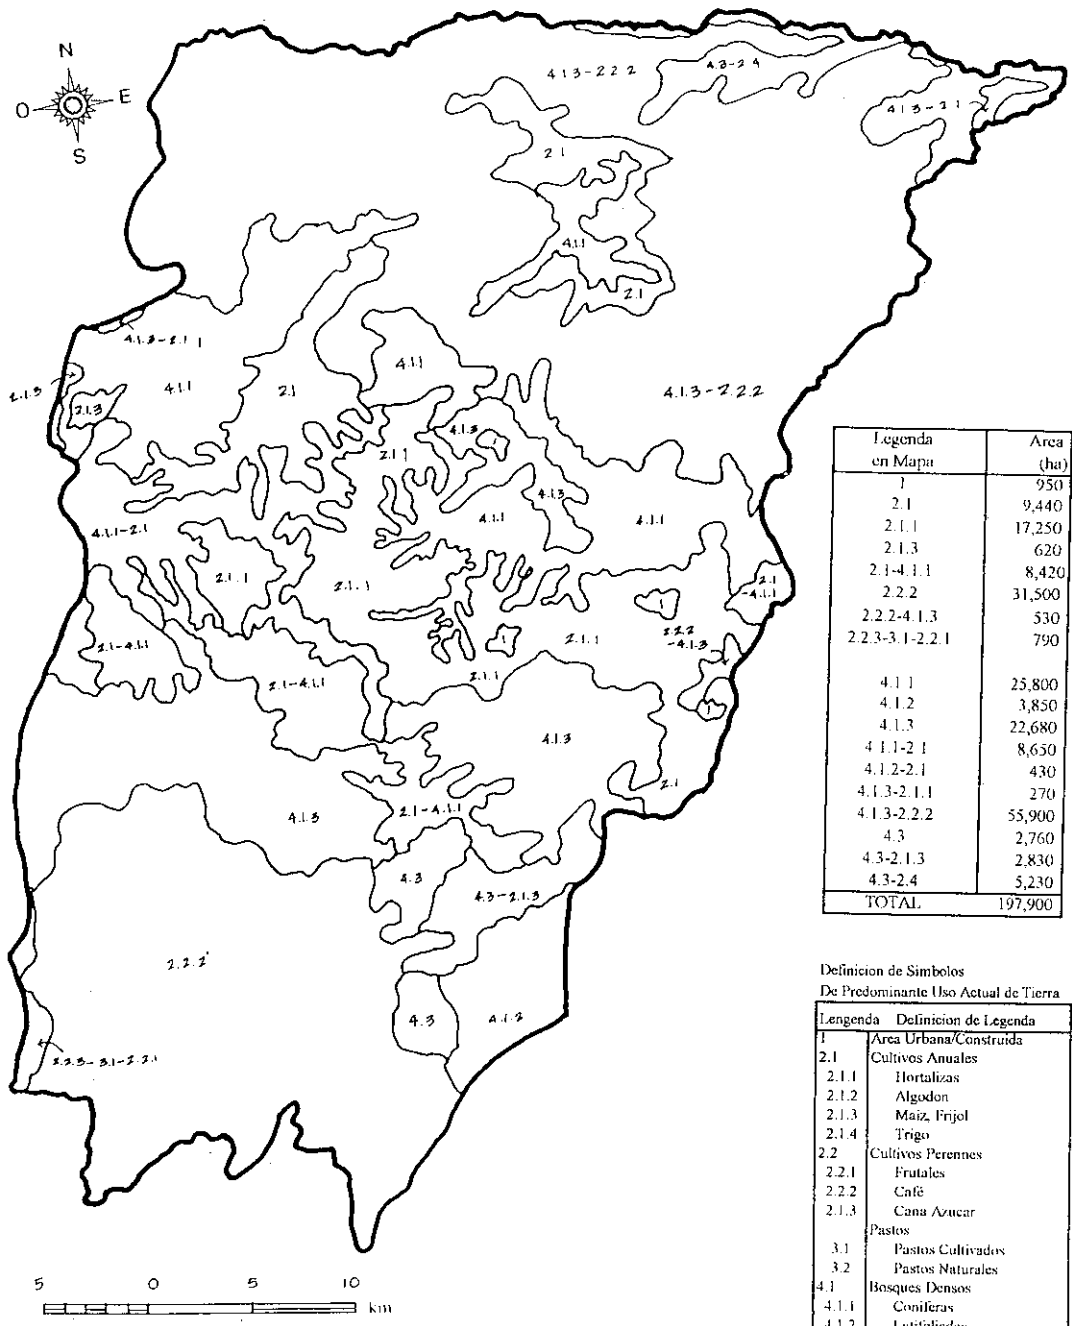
N
O
E
S

4.1.3-2.2.2
4.3-2.4
4.1.3-2.1
2.1
4.1.1
2.1
4.1.3-2.1.1
2.1.3
2.1.3
4.1.1
2.1
4.1.1
4.1.3-2.2.2
4.1.3
2.1.1
4.1.3
4.1.1
4.1.1
4.1.1-2.1
2.1.1
2.1.1
2.1
-4.1.1
1
2.2.2
-4.1.3
2.1.1
1
2.1-4.1.1
2.1-4.1.1
2.1.1
1
4.1.3
2.1
4.1.3
2.1-4.1.1
4.3
4.3-2.1.3
2.2.2
4.3
4.1.2
2.2.3-3.1-2.2.1

| Legenda en Mapa | Area (ha) |
|---|---|
| 1 | 950 |
| 2.1 | 9,440 |
| 2.1.1 | 17,250 |
| 2.1.3 | 620 |
| 2.1-4.1.1 | 8,420 |
| 2.2.2 | 31,500 |
| 2.2.2-4.1.3 | 530 |
| 2.2.3-3.1-2.2.1 | 790 |
| 4.1.1 | 25,800 |
| 4.1.2 | 3,850 |
| 4.1.3 | 22,680 |
| 4.1.1-2.1 | 8,650 |
| 4.1.2-2.1 | 430 |
| 4.1.3-2.1.1 | 270 |
| 4.1.3-2.2.2 | 55,900 |
| 4.3 | 2,760 |
| 4.3-2.1.3 | 2,830 |
| 4.3-2.4 | 5,230 |
| TOTAL | 197,900 |

Definicion de Simbolos
De Predominante Uso Actual de Tierra

| Lengenda | Definicion de Legenda |
|---|---|
| 1 | Area Urbana/Construida |
| 2.1 | Cultivos Anuales |
| 2.1.1 | Hortalizas |
| 2.1.2 | Algodon |
| 2.1.3 | Maiz, Frijol |
| 2.1.4 | Trigo |
| 2.2 | Cultivos Perennes |
| 2.2.1 | Frutales |
| 2.2.2 | Café |
| 2.1.3 | Cana Azucar |
| | Pastos |
| 3.1 | Pastos Cultivados |
| 3.2 | Pastos Naturales |
| 4.1 | Bosques Densos |
| 4.1.1 | Coniferas |
| 4.1.2 | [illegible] |

5 0 5 10
km